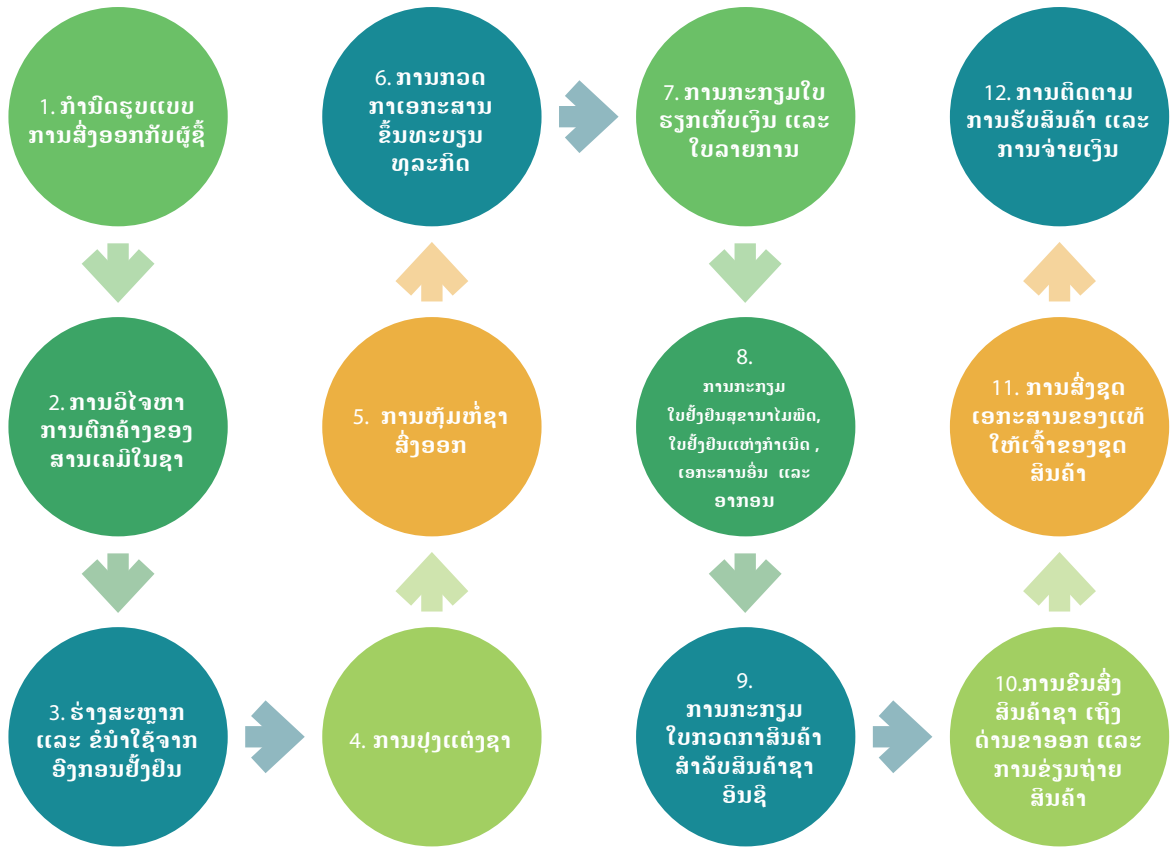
1. ກຳນົດຮູບແບບການສົ່ງອອກກັບຜູ້ຊື້

2. ການວິໄຈຫາການຕົກລົງຂອງສານເຄມີໃນຊາ

3. ຮ່າງສະຫຼາກ ແລະ ຂໍນຳໃຊ້ຈາກອົງກອນຢັ້ງຢືນ

4. ການປຸງແຕ່ງຊາ

5. ການຫຸ້ມຫໍ່ຊາສົ່ງອອກ

6. ການກວດກາເອກະສານຂຶ້ນທະບຽນທຸລະກິດ

7. ການກະກຽມໃບຮຽກເກັບເງິນ ແລະ ໃບລາຍການ

8. ການກະກຽມ ໃບຢັ້ງຢືນສຸຂານາໄມພືດ, ໃບຢັ້ງຢືນແຫ່ງກຳເນີດ , ເອກະສານອື່ນ ແລະ ອາກອນ

9. ການກະກຽມໃບກວດກາສິນຄ້າສຳລັບສິນຄ້າຊາອິນຊີ

10.ການຂົນສົ່ງສິນຄ້າຊາ ເຖິງດ່ານຂາອອກ ແລະ ການຂົ່ງນຖ່າຍສິນຄ້າ

11. ການສົ່ງຊຸດເອກະສານຂອງແທ້ໃຫ້ເຈົ້າຂອງຊຸດສິນຄ້າ

12. ການຕິດຕາມການຮັບສິນຄ້າ ແລະ ການຈ່າຍເງິນ